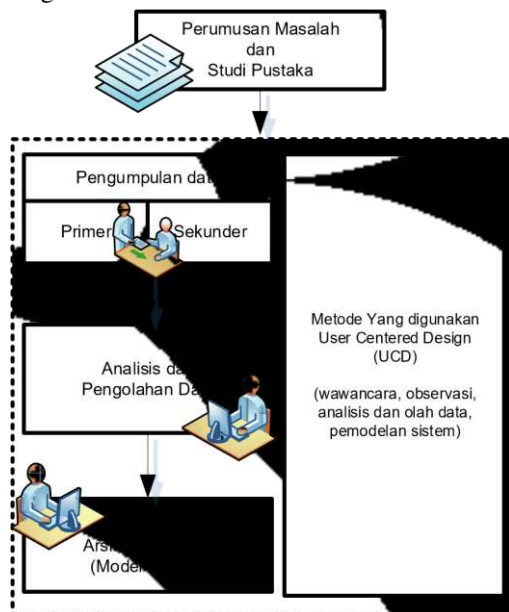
Perumusan Masalah
dan
Studi Pustaka

Pengumpulan da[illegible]

Primer

Sekunder

Analisis da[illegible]
Pengolahan Da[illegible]

Ars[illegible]
(Mode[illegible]

Metode Yang digunakan
User Centered Design
(UCD)

(wawancara, observasi,
analisis dan olah data,
pemodelan sistem)